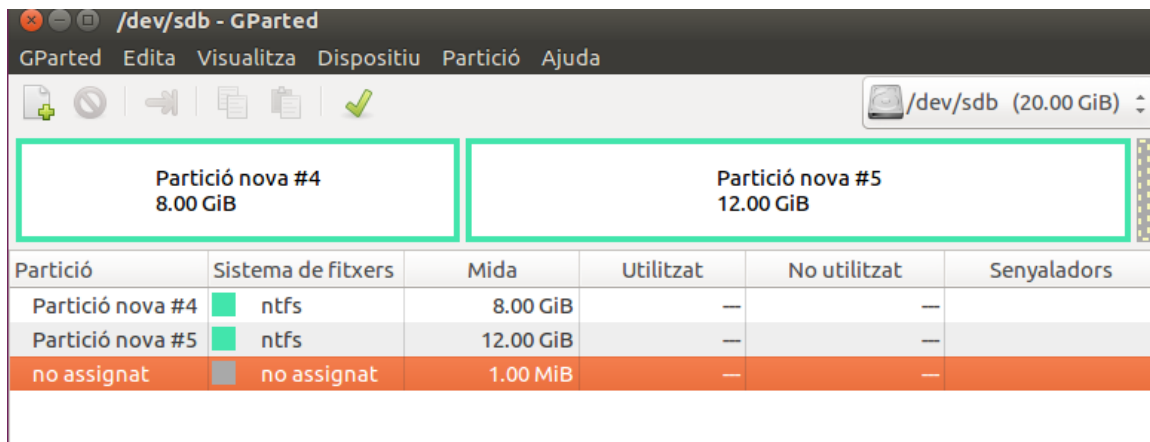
/dev/sdb - GParted

GParted Edita Visualitza Dispositiu Partició Ajuda

/dev/sdb (20.00 GiB)

Partició nova #4
8.00 GiB

Partició nova #5
12.00 GiB

| Partició | Sistema de fitxers | Mida | Utilitzat | No utilitzat | Senyaladors |
|---|---|---|---|---|---|
| Partició nova #4 | ntfs | 8.00 GiB | — | — | |
| Partició nova #5 | ntfs | 12.00 GiB | — | — | |
| no assignat | no assignat | 1.00 MiB | — | — | |